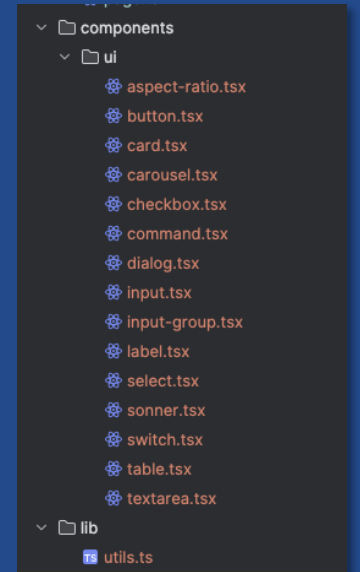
components
ui
aspect-ratio.tsx
button.tsx
card.tsx
carousel.tsx
checkbox.tsx
command.tsx
dialog.tsx
input.tsx
input-group.tsx
label.tsx
select.tsx
sonner.tsx
switch.tsx
table.tsx
textarea.tsx
lib
TS utils.ts